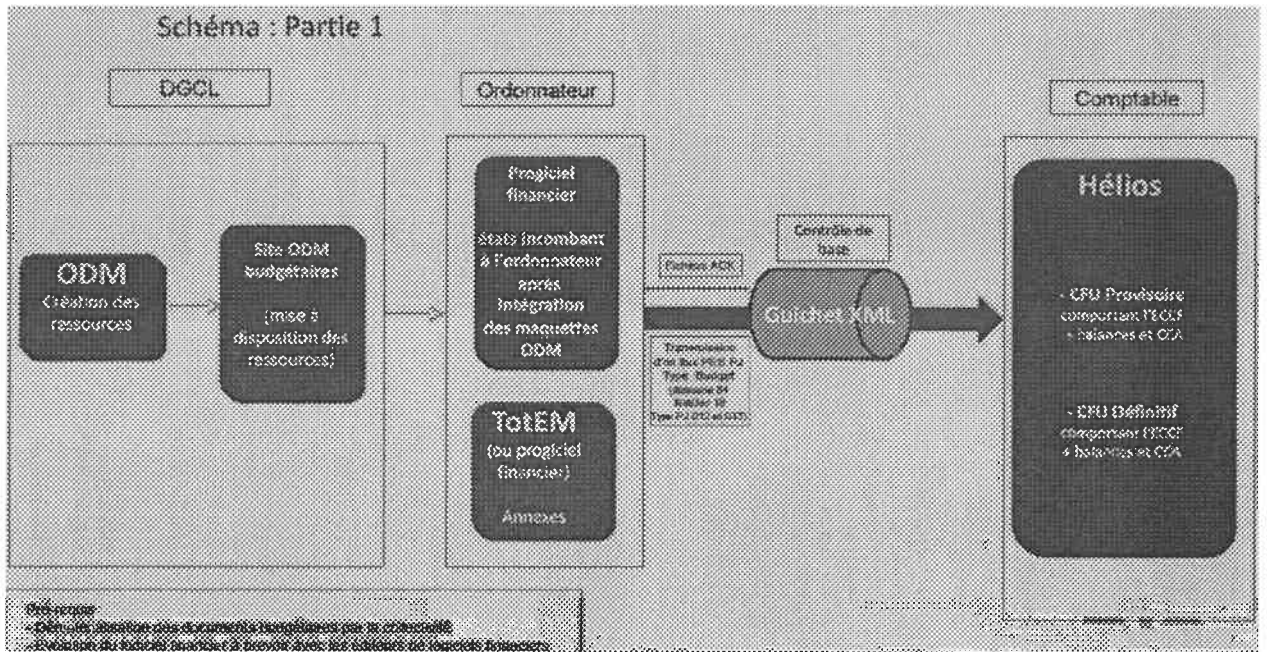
Schéma : Partie 1

DGCL

Ordonnateur

Comptable

ODM
Création des ressources

Site ODM budgétaires

(mise à disposition des ressources)

Progiciel financier

États incombant à l'ordonnateur après intégration des maquettes ODM

TotEM
(ou progiciel financier)

Annexes

Contrôle de base

Guichet XML

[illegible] ACK

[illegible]

Hélios

- CFU Provisoire comportant l'ECLF + balances et CGA

- CFU Définitif comportant l'ECCF + balances et CGA

Pré-requis
- Dém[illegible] des documents budgétaires par la collectivité
- Évolution du logiciel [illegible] à prévoir avec les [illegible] financiers